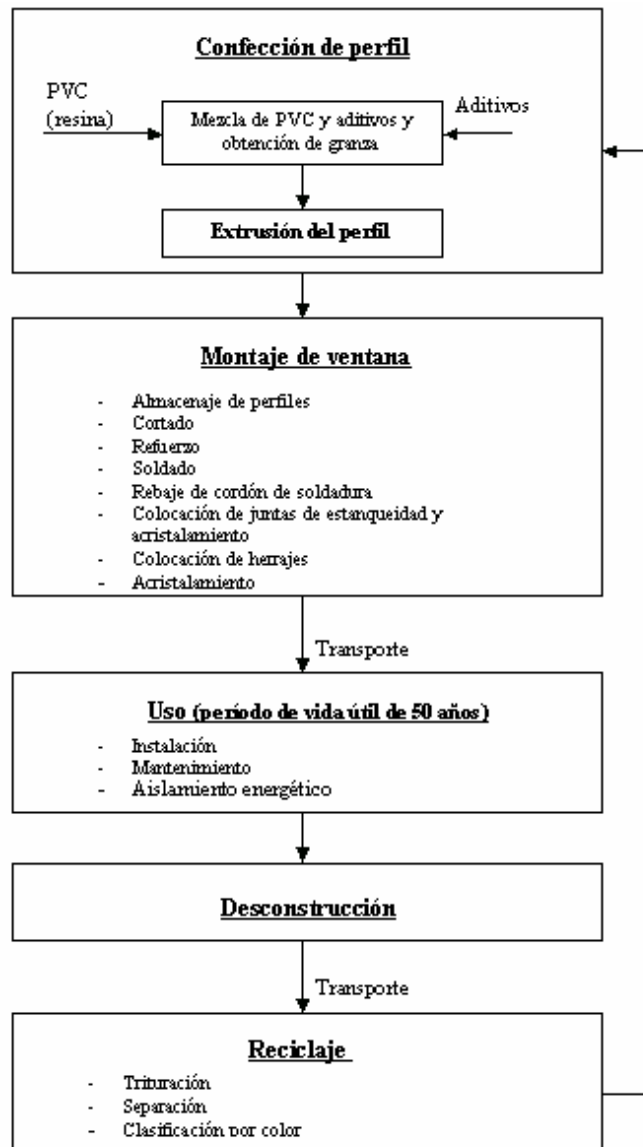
Confección de perfil

PVC (resina)

Mezcla de PVC y aditivos y obtención de granza

Aditivos

Extrusión del perfil

Montaje de ventana

- Almacenaje de perfiles
- Cortado
- Refuerzo
- Soldado
- Rebaje de cordón de soldadura
- Colocación de juntas de estanqueidad y acristalamiento
- Colocación de herrajes
- Acristalamiento

Transporte

Uso (período de vida útil de 50 años)

- Instalación
- Mantenimiento
- Aislamiento energético

Desconstrucción

Transporte

Reciclaje

- Trituración
- Separación
- Clasificación por color